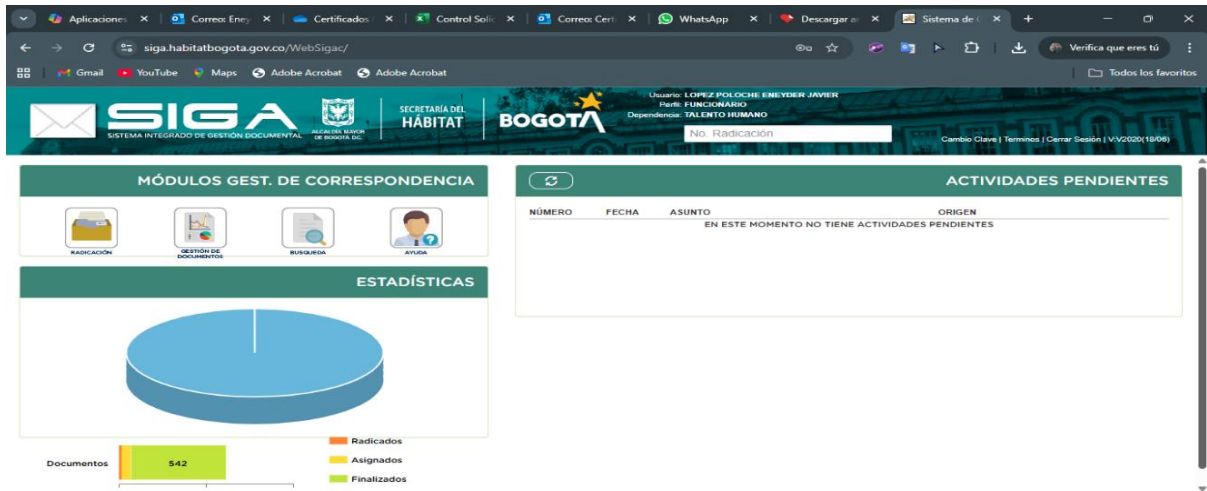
Aplicaciones × | Correo: Eney × | Certificados × | Control Solic × | Correo: Cert × | WhatsApp × | Descargar a × | Sistema de × | +

siga.habitatbogota.gov.co/WebSigac/

Verifica que eres tú

Gmail YouTube Maps Adobe Acrobat Adobe Acrobat | Todos los favoritos

SIGA
SISTEMA INTEGRADO DE GESTIÓN DOCUMENTAL
ALCALDÍA MAYOR DE BOGOTÁ D.C.
SECRETARÍA DEL HÁBITAT
BOGOTÁ

Usuario: LOPEZ POLOCHE ENEYDER JAVIER
Perfil: FUNCIONARIO
Dependencia: TALENTO HUMANO

No. Radicación

Cambio Clave | Terminos | Cerrar Sesión | V:V2020(18/06)

MÓDULOS GEST. DE CORRESPONDENCIA

RADICACIÓN
GESTIÓN DE DOCUMENTOS
BUSQUEDA
AYUDA

ESTADÍSTICAS

Documentos 542

Radicados
Asignados
Finalizados

ACTIVIDADES PENDIENTES

| NÚMERO | FECHA | ASUNTO | ORIGEN |
|---|---|---|---|
| EN ESTE MOMENTO NO TIENE ACTIVIDADES PENDIENTES | | | |